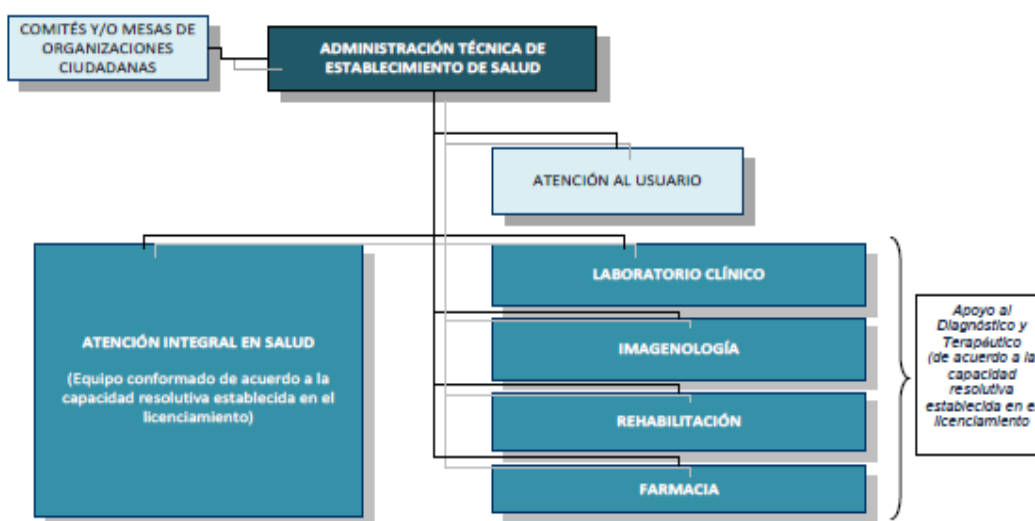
COMITÉS Y/O MESAS DE ORGANIZACIONES CIUDADANAS

ADMINISTRACIÓN TÉCNICA DE ESTABLECIMIENTO DE SALUD

ATENCIÓN AL USUARIO

ATENCIÓN INTEGRAL EN SALUD

(Equipo conformado de acuerdo a la capacidad resolutiva establecida en el licenciamiento)

LABORATORIO CLÍNICO

IMAGENOLOGÍA

REHABILITACIÓN

FARMACIA

Apoyo al Diagnóstico y Terapéutico (de acuerdo a la capacidad resolutiva establecida en el licenciamiento